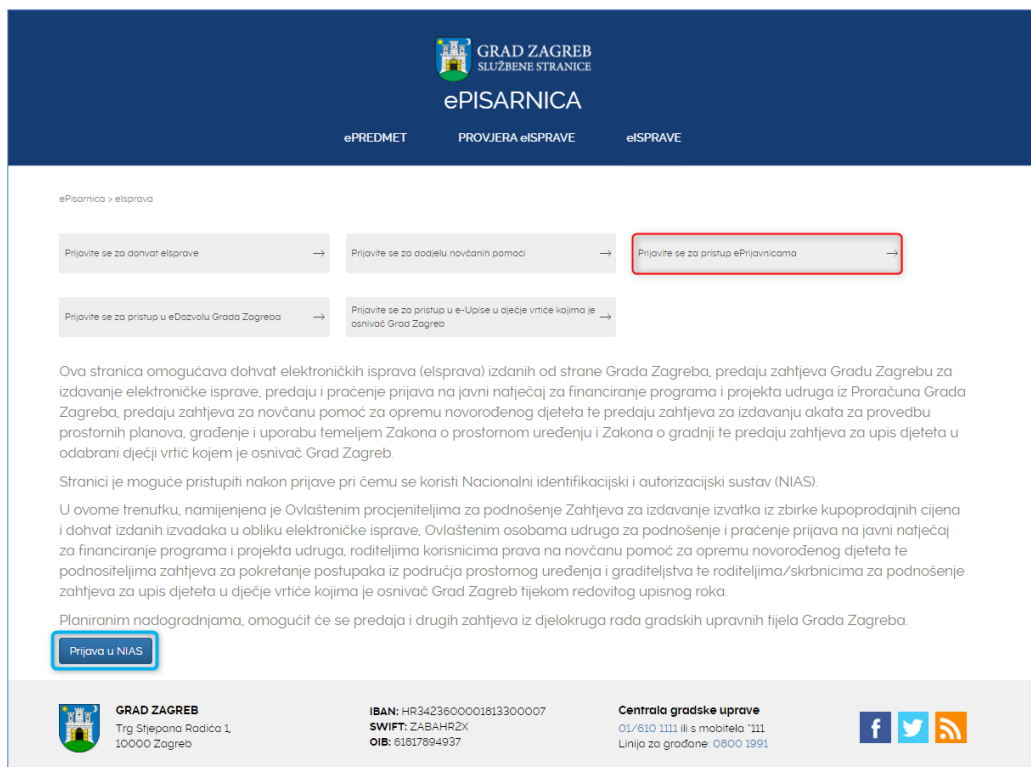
GRAD ZAGREB
SLUŽBENE STRANICE

ePISARNICA

ePREDMET PROVJERA eISPRAVE eISPRAVE

ePisarnica > eIsprava

Prijavite se za dohvat eIsprave →

Prijavite se za dodjelu novčanih pomoći →

Prijavite se za pristup ePrijavnicama →

Prijavite se za pristup u eDozvolu Grada Zagreba →

Prijavite se za pristup u e-Upise u dječje vrtiće kojima je osnivač Grad Zagreb →

Ova stranica omogućava dohvat elektroničkih isprava (eIsprava) izdanih od strane Grada Zagreba, predaju zahtjeva Gradu Zagrebu za izdavanje elektroničke isprave, predaju i praćenje prijava na javni natječaj za financiranje programa i projekta udruga iz Proračuna Grada Zagreba, predaju zahtjeva za novčanu pomoć za opremu novorođenog djeteta te predaju zahtjeva za izdavanju akata za provedbu prostornih planova, građenje i uporabu temeljem Zakona o prostornom uređenju i Zakona o gradnji te predaju zahtjeva za upis djeteta u odabrani dječji vrtić kojem je osnivač Grad Zagreb.

Stranici je moguće pristupiti nakon prijave pri čemu se koristi Nacionalni identifikacijski i autorizacijski sustav (NIAS).

U ovome trenutku, namijenjena je Ovlaštenim procjeniteljima za podnošenje Zahtjeva za izdavanje izvatka iz zbirke kupoprodajnih cijena i dohvat izdanih izvadaka u obliku elektroničke isprave, Ovlaštenim osobama udruga za podnošenje i praćenje prijava na javni natječaj za financiranje programa i projekta udruga, roditeljima korisnicima prava na novčanu pomoć za opremu novorođenog djeteta te podnositeljima zahtjeva za pokretanje postupaka iz područja prostornog uređenja i graditeljstva te roditeljima/skrbnicima za podnošenje zahtjeva za upis djeteta u dječje vrtiće kojima je osnivač Grad Zagreb tijekom redovitog upisnog roka.

Planiranim nadogradnjama, omogućit će se predaja i drugih zahtjeva iz djelokruga rada gradskih upravnih tijela Grada Zagreba.

Prijava u NIAS

GRAD ZAGREB
Trg Stjepana Radića 1,
10000 Zagreb

IBAN: HR3423600001813300007
SWIFT: ZABAHR2X
OIB: 61817894937

Centrala gradske uprave
01/610 1111 ili s mobitela *111
Linija za građane: 0800 1991